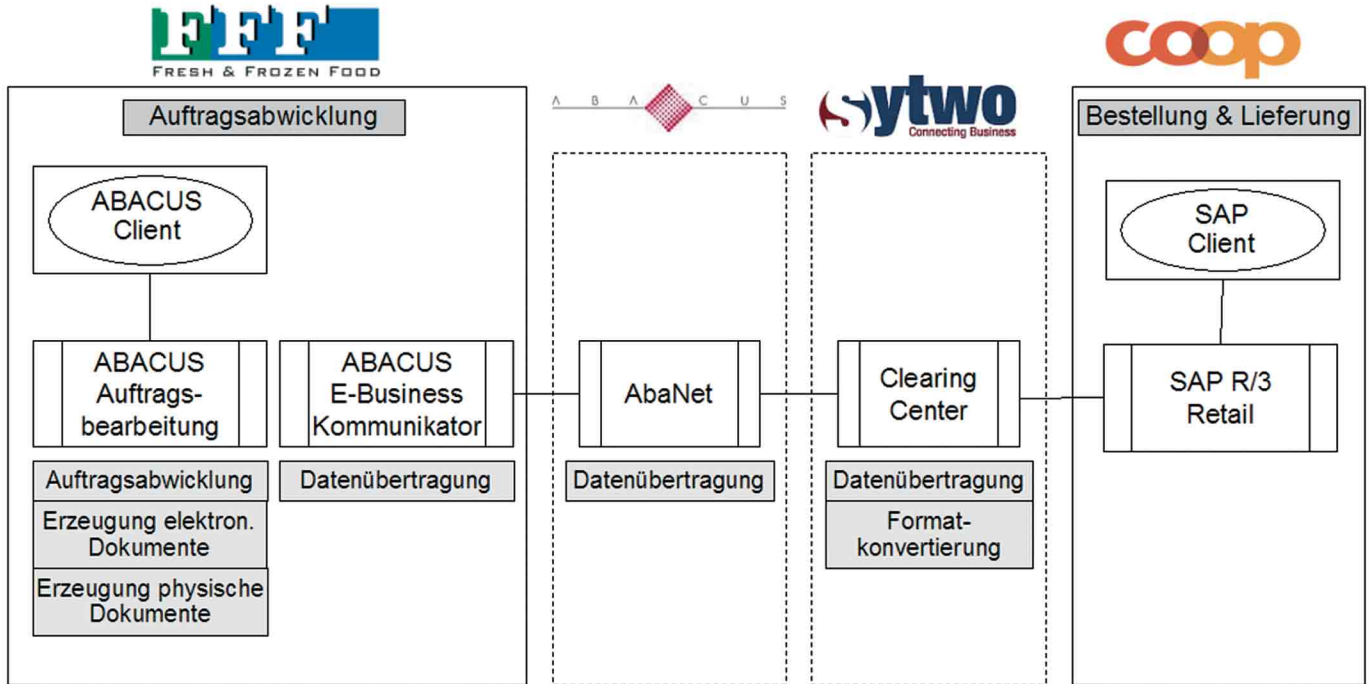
FFF
FRESH & FROZEN FOOD

ABACUS

sytwo
Connecting Business

coop

Auftragsabwicklung

ABACUS Client

ABACUS Auftragsbearbeitung

ABACUS E-Business Kommunikator

Auftragsabwicklung

Erzeugung elektron. Dokumente

Erzeugung physische Dokumente

Datenübertragung

AbaNet

Datenübertragung

Clearing Center

Datenübertragung

Formatkonvertierung

Bestellung & Lieferung

SAP Client

SAP R/3 Retail